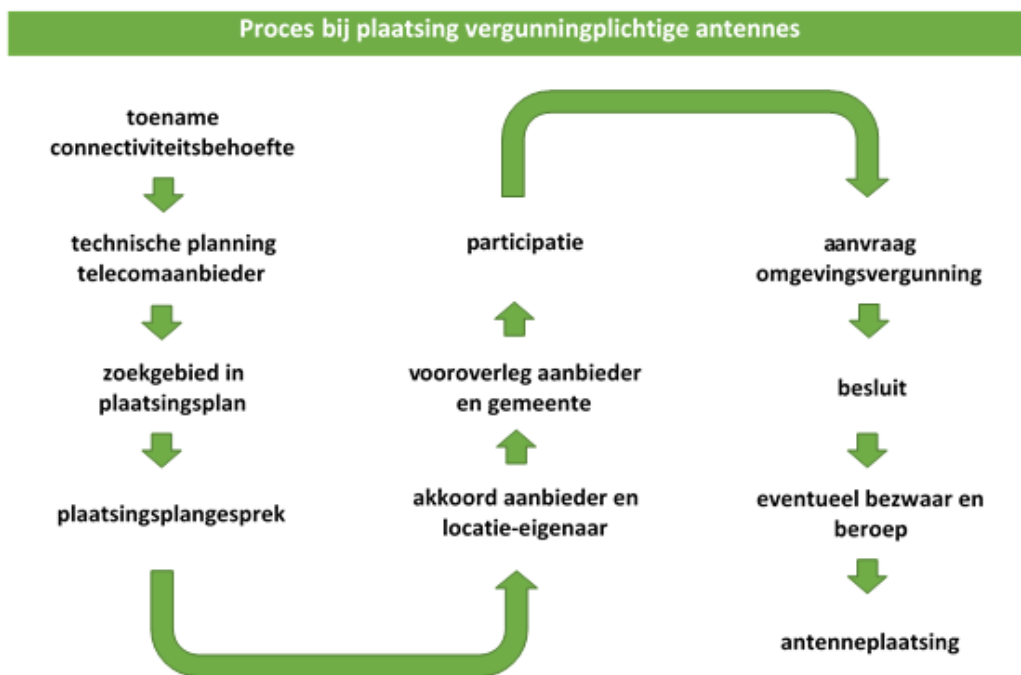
Proces bij plaatsing vergunningplichtige antennes

toename connectiviteitsbehoefte

technische planning telecomaanbieder

zoekgebied in plaatsingsplan

plaatsingsplangesprek

akkoord aanbieder en locatie-eigenaar

vooroverleg aanbieder en gemeente

participatie

aanvraag omgevingsvergunning

besluit

eventueel bezwaar en beroep

antenneplaatsing